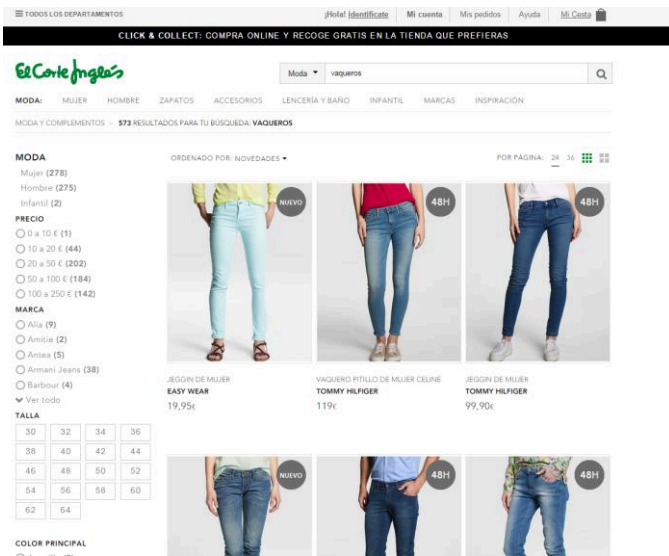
☰ TODOS LOS DEPARTAMENTOS

¡Hola! Identifícate Mi cuenta Mis pedidos Ayuda Mi Cesta

CLICK & COLLECT: COMPRA ONLINE Y RECOGE GRATIS EN LA TIENDA QUE PREFIERAS

El Corte Inglés

Moda ▾ vaqueros

MODA: MUJER HOMBRE ZAPATOS ACCESORIOS LENCERÍA Y BAÑO INFANTIL MARCAS INSPIRACIÓN

MODA Y COMPLEMENTOS > 573 RESULTADOS PARA TU BÚSQUEDA: VAQUEROS

MODA
Mujer (278)
Hombre (275)
Infantil (2)

PRECIO
0 a 10 € (1)
10 a 20 € (44)
20 a 50 € (202)
50 a 100 € (184)
100 a 250 € (142)

MARCA
Alia (9)
Amitie (2)
Ansea (5)
Armani Jeans (38)
Barbour (4)
Ver todo

TALLA

| 30 | 32 | 34 | 36 |
|---|---|---|---|
| 38 | 40 | 42 | 44 |
| 46 | 48 | 50 | 52 |
| 54 | 56 | 58 | 60 |
| 62 | 64 | | |

COLOR PRINCIPAL

ORDENADO POR: NOVEDADES ▾

POR PÁGINA: 24 36

NUEVO

48H

48H

JEGGIN DE MUJER
EASY WEAR
19,95€

VAQUERO PITILLO DE MUJER CELINE
TOMMY HILFIGER
119€

JEGGIN DE MUJER
TOMMY HILFIGER
99,90€

NUEVO

48H

48H